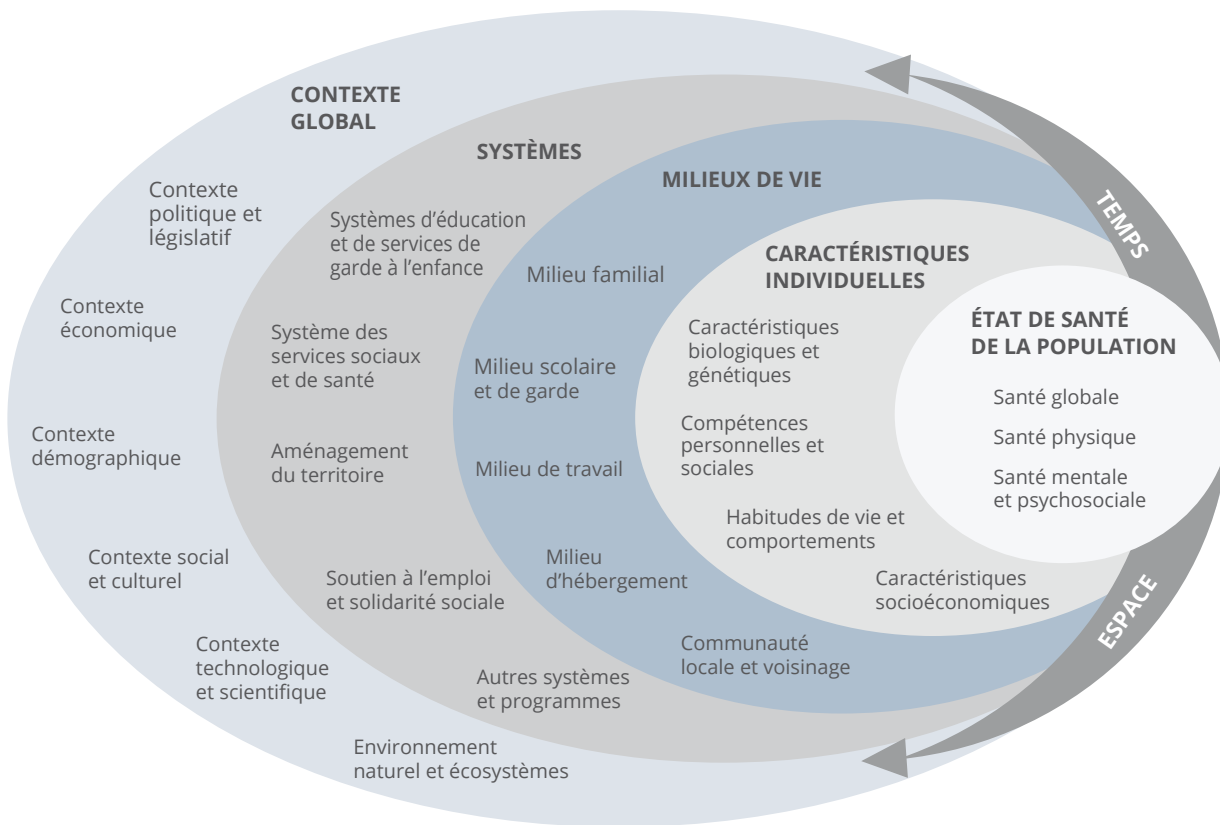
CONTEXTE GLOBAL

Contexte politique et législatif

Contexte économique

Contexte démographique

Contexte social et culturel

Contexte technologique et scientifique

Environnement naturel et écosystèmes

SYSTÈMES

Systèmes d'éducation et de services de garde à l'enfance

Système des services sociaux et de santé

Aménagement du territoire

Soutien à l'emploi et solidarité sociale

Autres systèmes et programmes

MILIEUX DE VIE

Milieu familial

Milieu scolaire et de garde

Milieu de travail

Milieu d'hébergement

Communauté locale et voisinage

CARACTÉRISTIQUES INDIVIDUELLES

Caractéristiques biologiques et génétiques

Compétences personnelles et sociales

Habitudes de vie et comportements

Caractéristiques socioéconomiques

ÉTAT DE SANTÉ DE LA POPULATION

Santé globale

Santé physique

Santé mentale et psychosociale

TEMPS

ESPACE